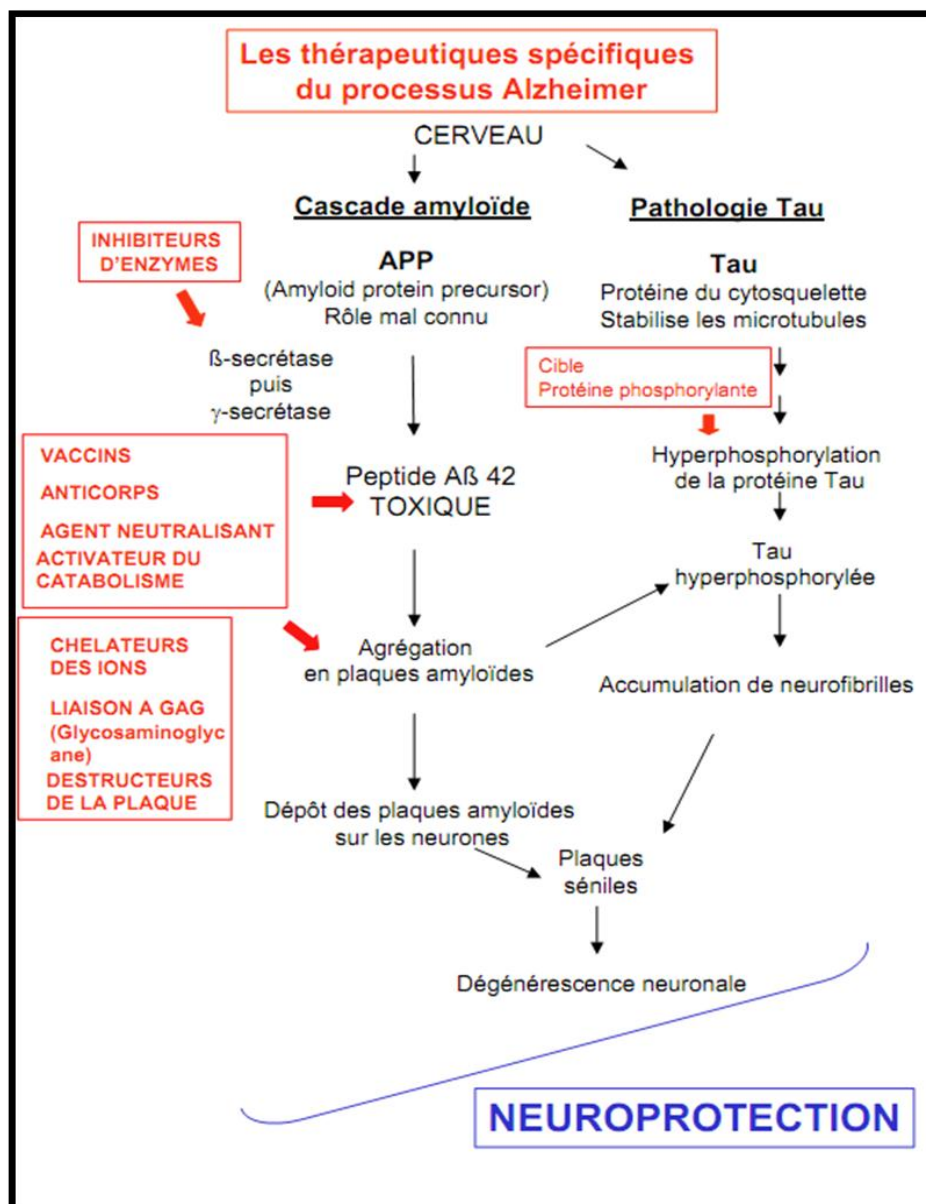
Les thérapeutiques spécifiques du processus Alzheimer

CERVEAU

Cascade amyloïde

Pathologie Tau

INHIBITEURS D'ENZYMES

APP
(Amyloid protein precursor)
Rôle mal connu

ß-secrétase
puis
$\gamma$-secrétase

Tau
Protéine du cytosquelette
Stabilise les microtubules

Cible
Protéine phosphorylante

Hyperphosphorylation de la protéine Tau

VACCINS
ANTICORPS
AGENT NEUTRALISANT
ACTIVATEUR DU CATABOLISME

Peptide Aß 42
TOXIQUE

Tau
hyperphosphorylée

CHELATEURS DES IONS
LIAISON A GAG (Glycosaminoglycane)
DESTRUCTEURS DE LA PLAQUE

Agrégation
en plaques amyloïdes

Accumulation de neurofibrilles

Dépôt des plaques amyloïdes sur les neurones

Plaques
séniles

Dégénérescence neuronale

NEUROPROTECTION